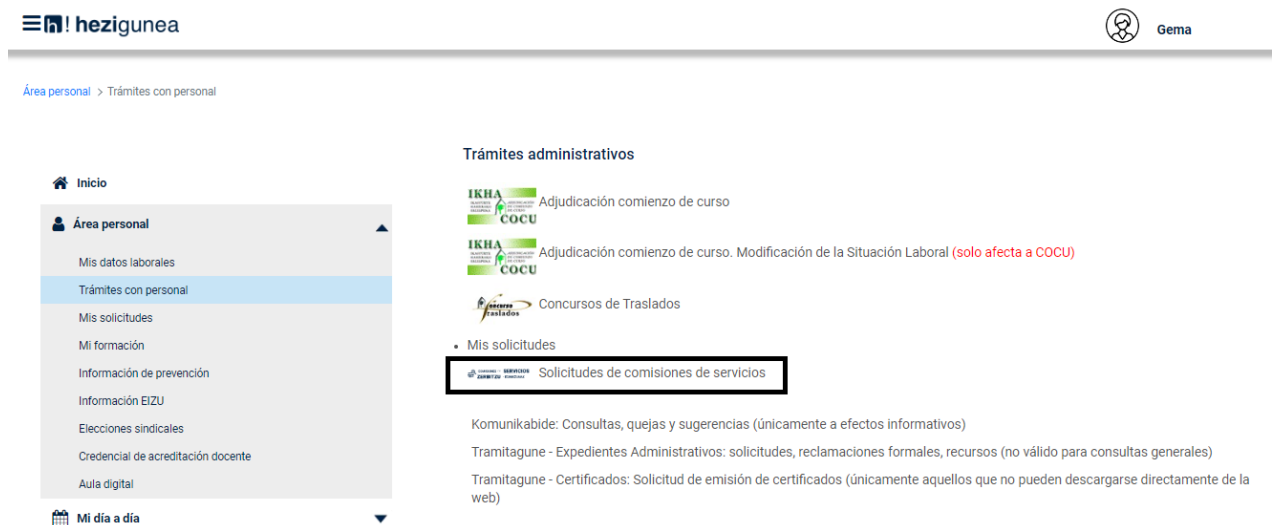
h! hezigunea

Gema

Área personal > Trámites con personal

Inicio

Área personal

Mis datos laborales

Trámites con personal

Mis solicitudes

Mi formación

Información de prevención

Información EIZU

Elecciones sindicales

Credencial de acreditación docente

Aula digital

Mi día a día

Trámites administrativos

IKHA COCU Adjudicación comienzo de curso

IKHA COCU Adjudicación comienzo de curso. Modificación de la Situación Laboral (solo afecta a COCU)

Concursos Traslados Concursos de Traslados

• Mis solicitudes

ZERBITZU SERVICIOS Solicitudes de comisiones de servicios

Komunikabide: Consultas, quejas y sugerencias (únicamente a efectos informativos)

Tramitagune - Expedientes Administrativos: solicitudes, reclamaciones formales, recursos (no válido para consultas generales)

Tramitagune - Certificados: Solicitud de emisión de certificados (únicamente aquellos que no pueden descargarse directamente de la web)